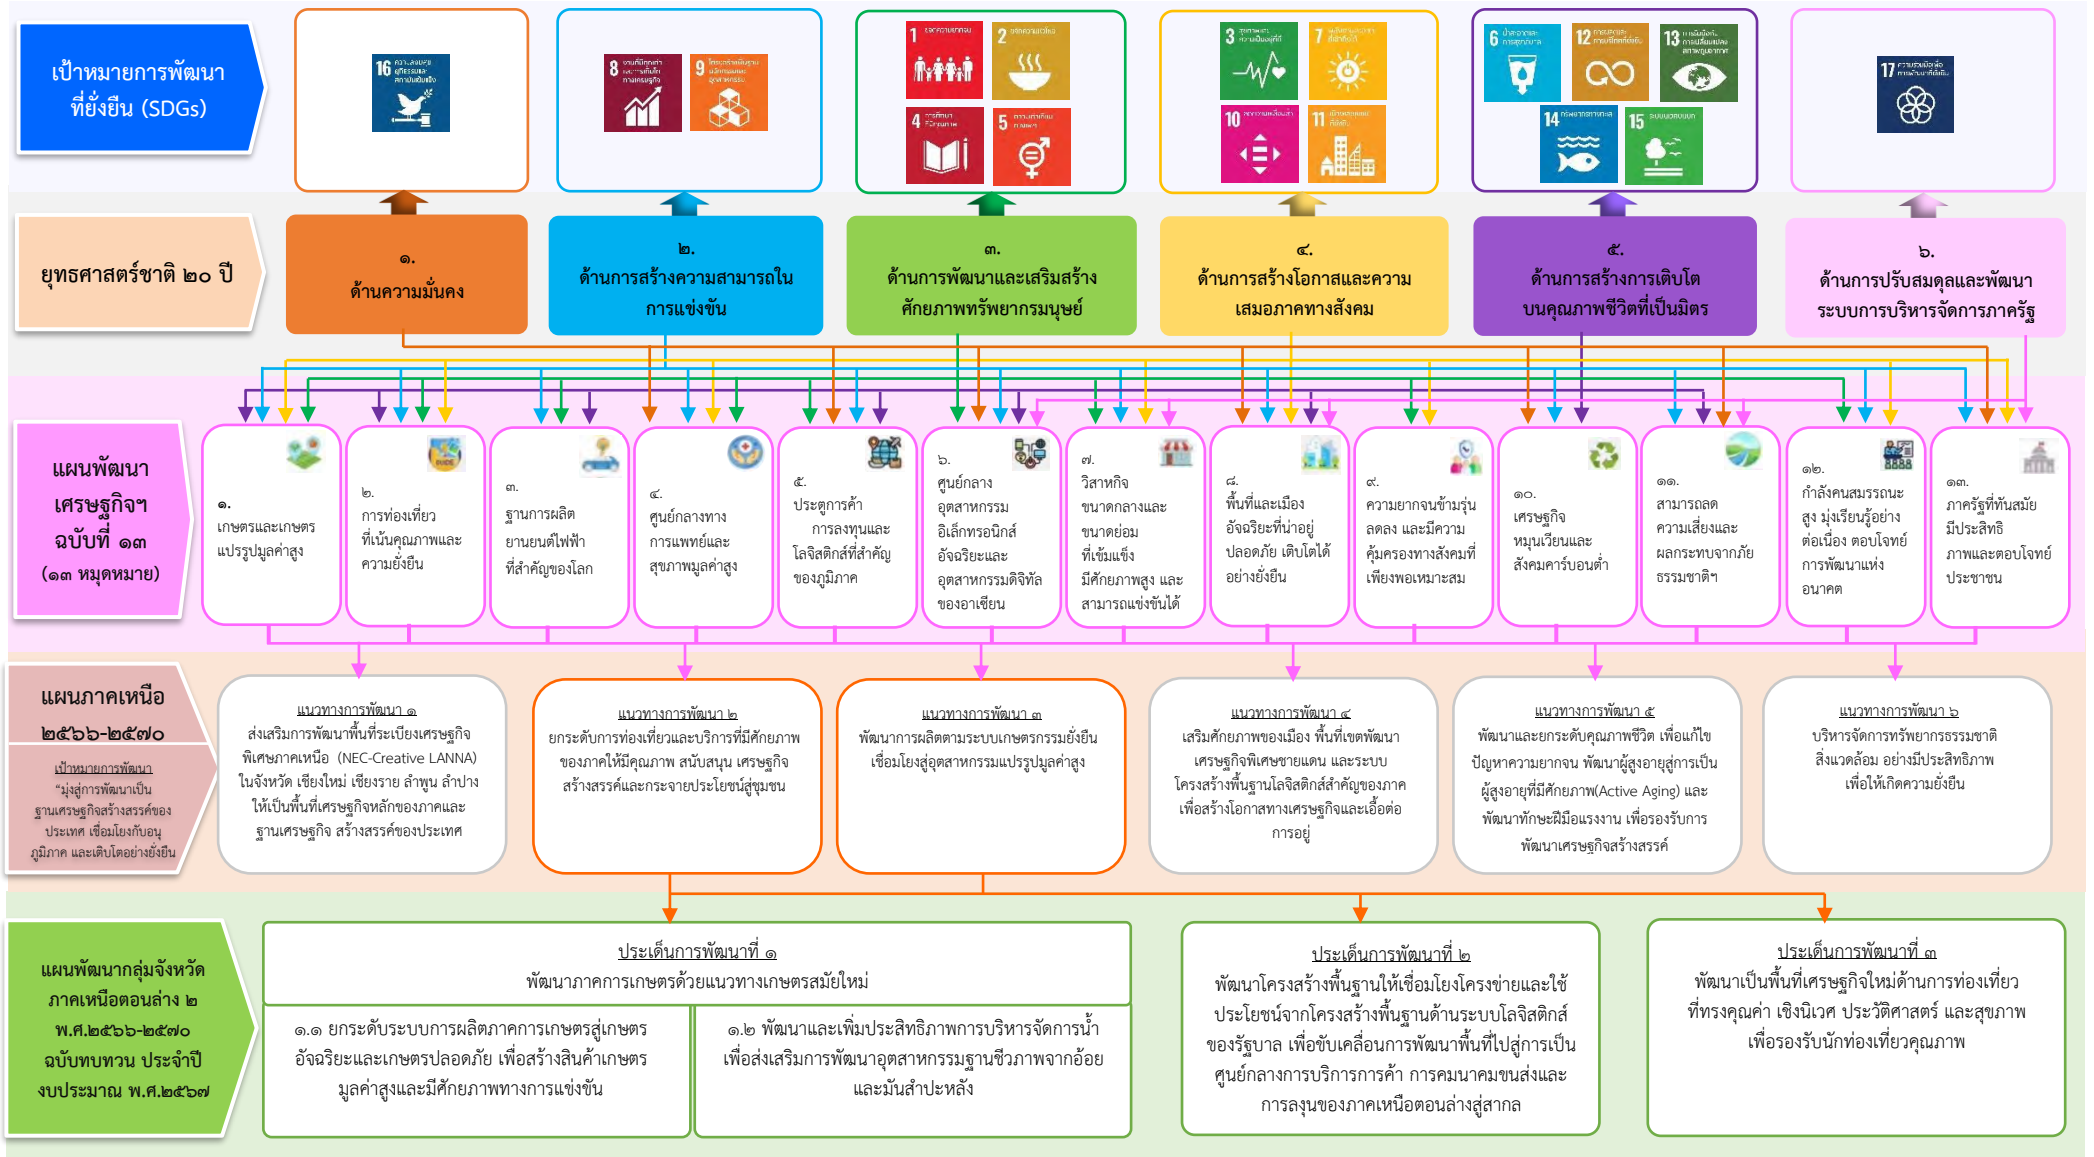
เป้าหมายการพัฒนาที่ยั่งยืน (SDGs)

16 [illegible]

8 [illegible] 9 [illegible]

1 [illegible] 2 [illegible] 4 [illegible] 5 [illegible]

3 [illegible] 7 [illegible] 10 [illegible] 11 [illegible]

6 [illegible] 12 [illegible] 13 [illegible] 14 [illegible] 15 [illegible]

17 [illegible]

ยุทธศาสตร์ชาติ ๒๐ ปี

๑. ด้านความมั่นคง

๒. ด้านการสร้างความสามารถในการแข่งขัน

๓. ด้านการพัฒนาและเสริมสร้างศักยภาพทรัพยากรมนุษย์

๔. ด้านการสร้างโอกาสและความเสมอภาคทางสังคม

๕. ด้านการสร้างการเติบโตบนคุณภาพชีวิตที่เป็นมิตร

๖. ด้านการปรับสมดุลและพัฒนาระบบการบริหารจัดการภาครัฐ

แผนพัฒนาเศรษฐกิจฯ ฉบับที่ ๑๓ (๑๓ หมุดหมาย)

๑. เกษตรและเกษตรแปรรูปมูลค่าสูง

๒. การท่องเที่ยวที่เน้นคุณภาพและความยั่งยืน

๓. ฐานการผลิตยานยนต์ไฟฟ้าที่สำคัญของโลก

๔. ศูนย์กลางทางการแพทย์และสุขภาพมูลค่าสูง

๕. ประตูการค้า การลงทุนและโลจิสติกส์ที่สำคัญของภูมิภาค

๖. ศูนย์กลางอุตสาหกรรมอิเล็กทรอนิกส์อัจฉริยะและอุตสาหกรรมดิจิทัลของอาเซียน

๗. วิสาหกิจขนาดกลางและขนาดย่อมที่เข้มแข็ง มีศักยภาพสูง และสามารถแข่งขันได้

๘. พื้นที่และเมืองอัจฉริยะที่น่าอยู่ ปลอดภัย เติบโตได้อย่างยั่งยืน

๙. ความยากจนข้ามรุ่นลดลง และมีความคุ้มครองทางสังคมที่เพียงพอเหมาะสม

๑๐. เศรษฐกิจหมุนเวียนและสังคมคาร์บอนต่ำ

๑๑. สามารถลดความเสี่ยงและผลกระทบจากภัยธรรมชาติฯ

๑๒. กำลังคนสมรรถนะสูง มุ่งเรียนรู้อย่างต่อเนื่อง ตอบโจทย์การพัฒนาแห่งอนาคต

๑๓. ภาครัฐที่ทันสมัย มีประสิทธิภาพและตอบโจทย์ประชาชน

แผนภาคเหนือ ๒๕๖๖-๒๕๗๐

เป้าหมายการพัฒนา
"มุ่งสู่การพัฒนาเป็นฐานเศรษฐกิจสร้างสรรค์ของประเทศ เชื่อมโยงกับอนุภูมิภาค และเติบโตอย่างยั่งยืน"

แนวทางการพัฒนา ๑
ส่งเสริมการพัฒนาพื้นที่ระเบียงเศรษฐกิจพิเศษภาคเหนือ (NEC-Creative LANNA) ในจังหวัด เชียงใหม่ เชียงราย ลำพูน ลำปาง ให้เป็นพื้นที่เศรษฐกิจหลักของภาคและฐานเศรษฐกิจ สร้างสรรค์ของประเทศ

แนวทางการพัฒนา ๒
ยกระดับการท่องเที่ยวและบริการที่มีศักยภาพของภาคให้มีคุณภาพ สนับสนุน เศรษฐกิจสร้างสรรค์และกระจายประโยชน์สู่ชุมชน

แนวทางการพัฒนา ๓
พัฒนาการผลิตตามระบบเกษตรกรรมยั่งยืนเชื่อมโยงสู่อุตสาหกรรมแปรรูปมูลค่าสูง

แนวทางการพัฒนา ๔
เสริมศักยภาพของเมือง พื้นที่เขตพัฒนาเศรษฐกิจพิเศษชายแดน และระบบโครงสร้างพื้นฐานโลจิสติกส์สำคัญของภาค เพื่อสร้างโอกาสทางเศรษฐกิจและเอื้อต่อการอยู่

แนวทางการพัฒนา ๕
พัฒนาและยกระดับคุณภาพชีวิต เพื่อแก้ไขปัญหาความยากจน พัฒนาผู้สูงอายุสู่การเป็นผู้สูงอายุที่มีศักยภาพ(Active Aging) และพัฒนาทักษะฝีมือแรงงาน เพื่อรองรับการพัฒนาเศรษฐกิจสร้างสรรค์

แนวทางการพัฒนา ๖
บริหารจัดการทรัพยากรธรรมชาติ สิ่งแวดล้อม อย่างมีประสิทธิภาพ เพื่อให้เกิดความยั่งยืน

แผนพัฒนากลุ่มจังหวัดภาคเหนือตอนล่าง ๒ พ.ศ.๒๕๖๖-๒๕๗๐ ฉบับทบทวน ประจำปีงบประมาณ พ.ศ.๒๕๖๗

ประเด็นการพัฒนาที่ ๑
พัฒนาภาคการเกษตรด้วยแนวทางเกษตรสมัยใหม่

๑.๑ ยกระดับระบบการผลิตภาคการเกษตรสู่เกษตรอัจฉริยะและเกษตรปลอดภัย เพื่อสร้างสินค้าเกษตรมูลค่าสูงและมีศักยภาพทางการแข่งขัน

๑.๒ พัฒนาและเพิ่มประสิทธิภาพการบริหารจัดการน้ำ เพื่อส่งเสริมการพัฒนาอุตสาหกรรมฐานชีวภาพจากอ้อยและมันสำปะหลัง

ประเด็นการพัฒนาที่ ๒
พัฒนาโครงสร้างพื้นฐานให้เชื่อมโยงโครงข่ายและใช้ประโยชน์จากโครงสร้างพื้นฐานด้านระบบโลจิสติกส์ของรัฐบาล เพื่อขับเคลื่อนการพัฒนาพื้นที่ไปสู่การเป็นศูนย์กลางการบริการการค้า การคมนาคมขนส่งและการลงทุนของภาคเหนือตอนล่างสู่สากล

ประเด็นการพัฒนาที่ ๓
พัฒนาเป็นพื้นที่เศรษฐกิจใหม่ด้านการท่องเที่ยวที่ทรงคุณค่า เชิงนิเวศ ประวัติศาสตร์ และสุขภาพ เพื่อรองรับนักท่องเที่ยวคุณภาพ